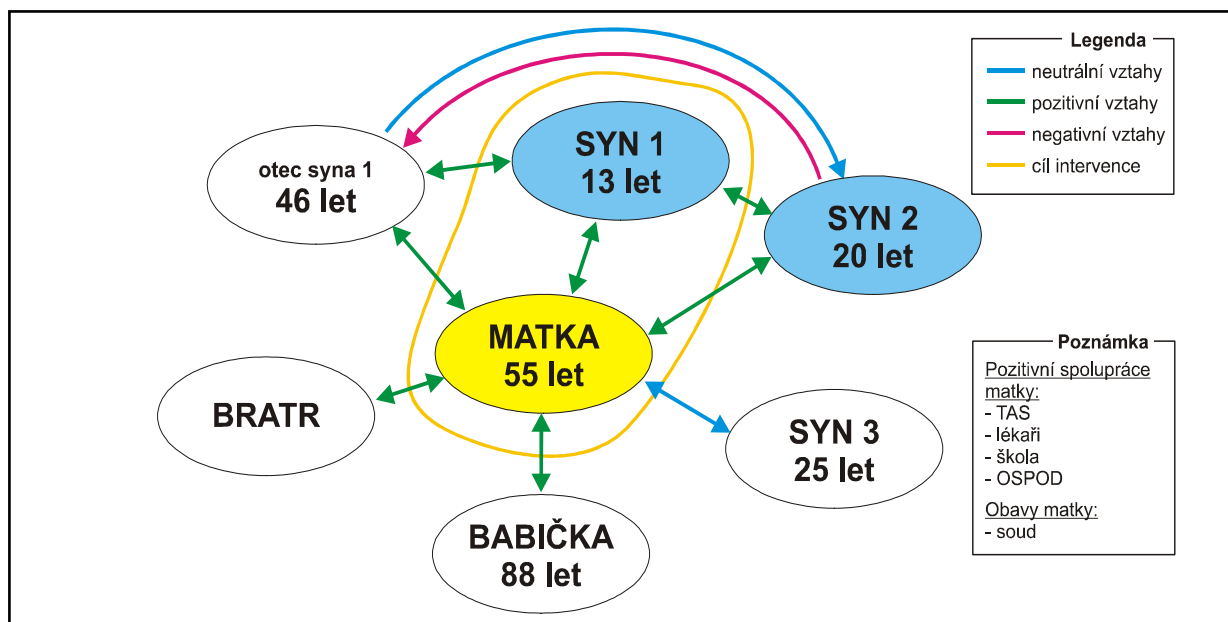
Legenda
neutrální vztahy
pozitivní vztahy
negativní vztahy
cíl intervence

otec syna 1
46 let

SYN 1
13 let

SYN 2
20 let

MATKA
55 let

BRATR

SYN 3
25 let

BABIČKA
88 let

Poznámka
Pozitivní spolupráce matky:
- TAS
- lékaři
- škola
- OSPOD
Obavy matky:
- soud